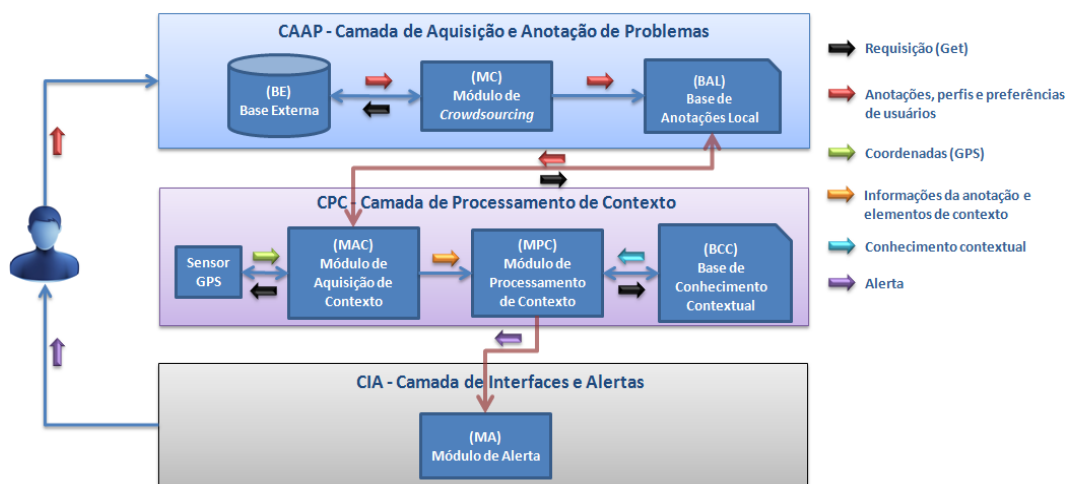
CAAP - Camada de Aquisição e Anotação de Problemas

(BE)
Base Externa

(MC)
Módulo de
Crowdsourcing

(BAL)
Base de
Anotações Local

CPC - Camada de Processamento de Contexto

Sensor
GPS

(MAC)
Módulo de
Aquisição de
Contexto

(MPC)
Módulo de
Processamento
de Contexto

(BCC)
Base de
Conhecimento
Contextual

CIA - Camada de Interfaces e Alertas

(MA)
Módulo de Alerta

Requisição (Get)

Anotações, perfis e preferências de usuários

Coordenadas (GPS)

Informações da anotação e elementos de contexto

Conhecimento contextual

Alerta